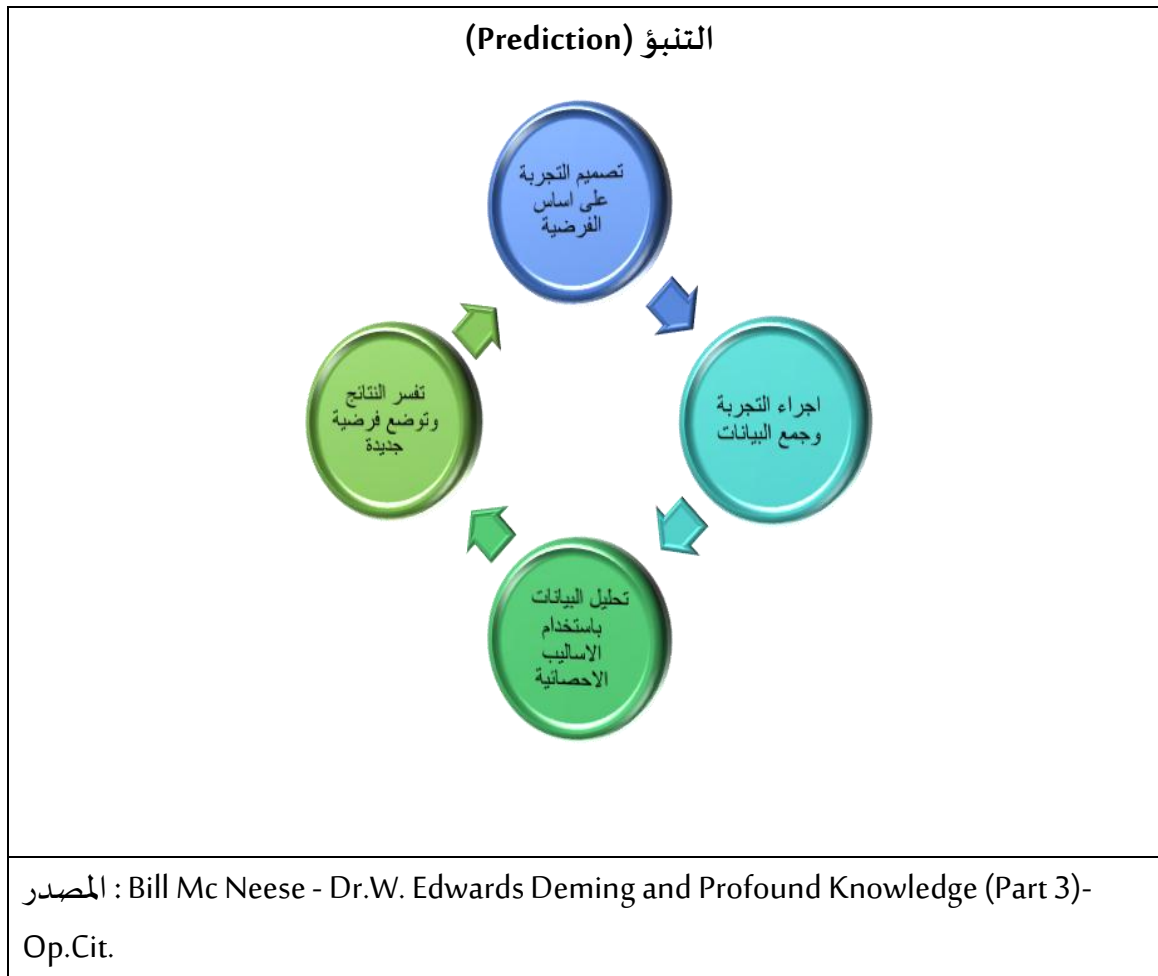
التنبؤ (Prediction)

تصميم التجربة على اساس الفرضية

اجراء التجربة وجمع البيانات

تحليل البيانات باستخدام الاساليب الاحصائية

تفسر النتائج وتوضع فرضية جديدة

المصدر : Bill Mc Neese - Dr.W. Edwards Deming and Profound Knowledge (Part 3)-Op.Cit.